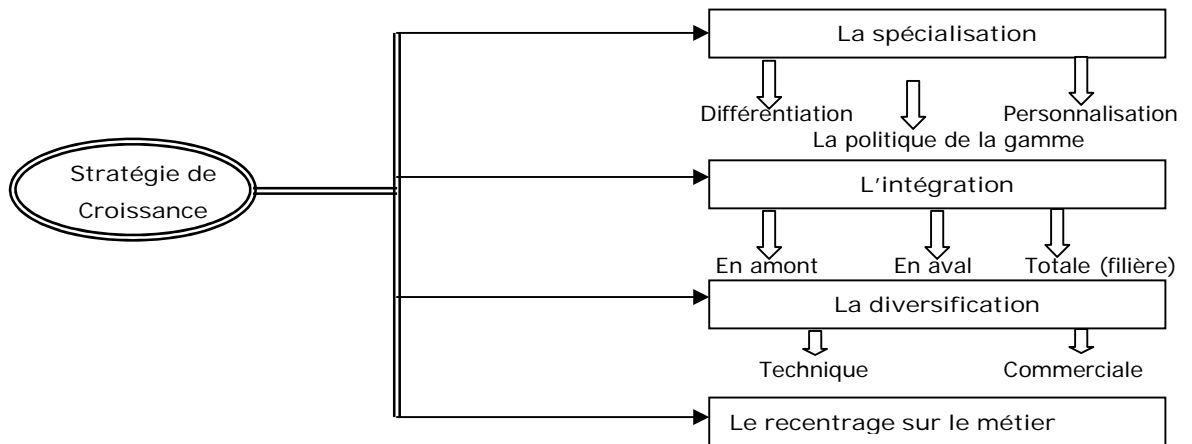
Stratégie de Croissance

La spécialisation

Différentiation

La politique de la gamme

Personnalisation

L'intégration

En amont

En aval

Totale (filière)

La diversification

Technique

Commerciale

Le recentrage sur le métier